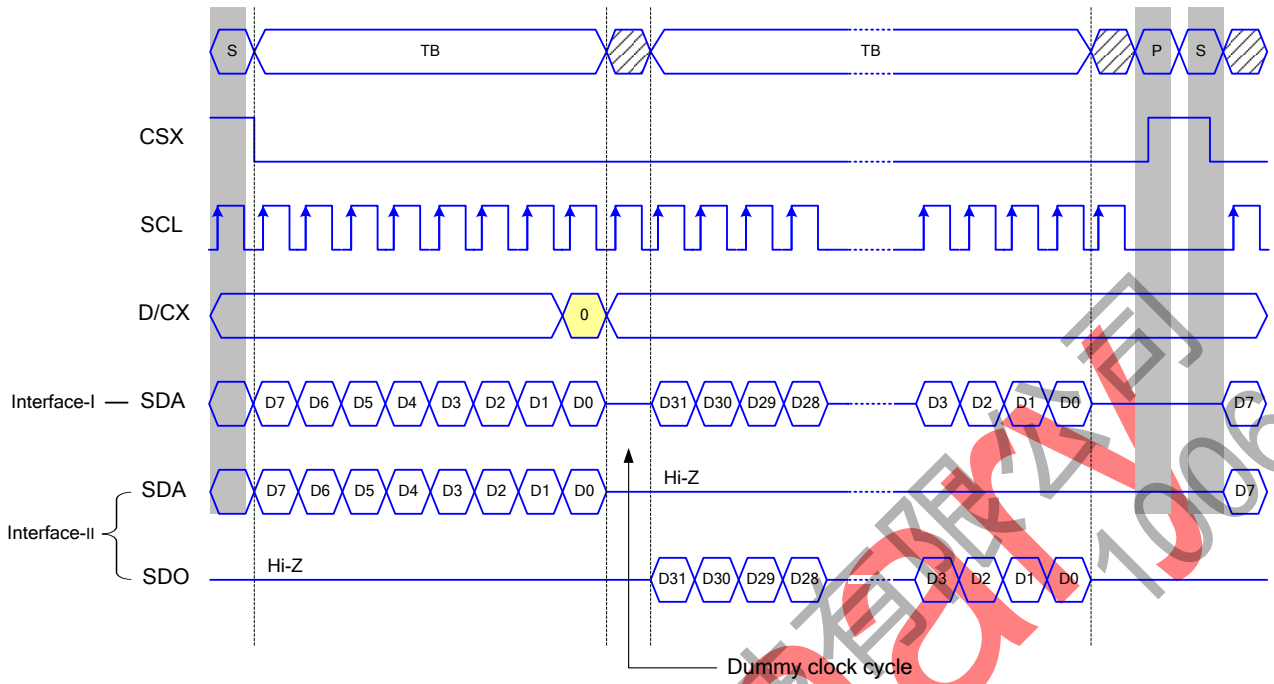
S
TB
TB
P
S

CSX

SCL

D/CX
0

Interface-I — SDA
D7 D6 D5 D4 D3 D2 D1 D0 D31 D30 D29 D28 D3 D2 D1 D0 D7

SDA
D7 D6 D5 D4 D3 D2 D1 D0 Hi-Z D7

Interface-II

SDO
Hi-Z D31 D30 D29 D28 D3 D2 D1 D0

Dummy clock cycle

有限公司
100